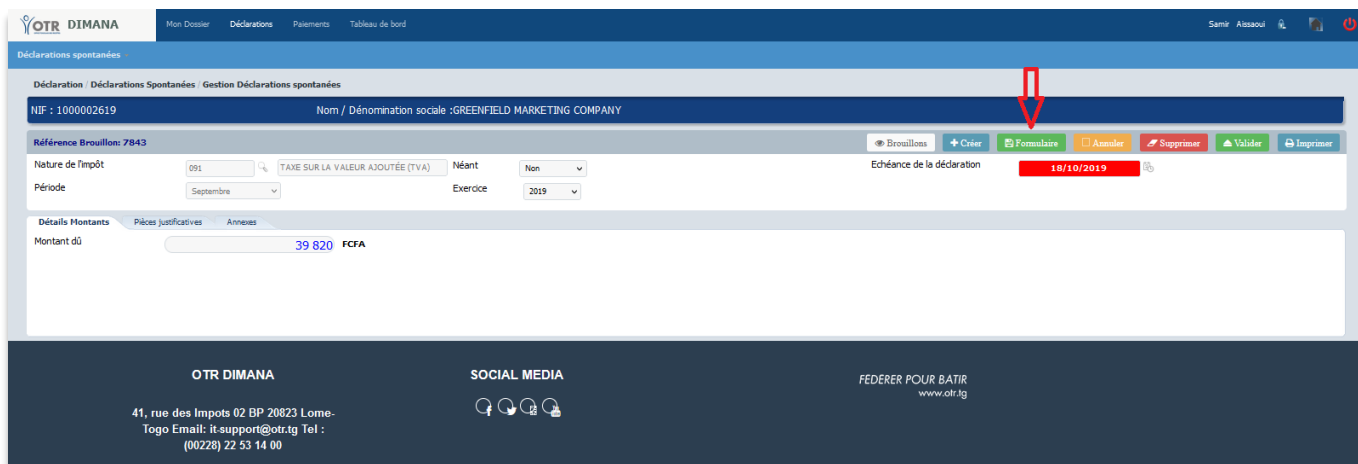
OTR DIMANA

Mon Dossier Déclarations Paiements Tableau de bord

Samir Aissaoui

Déclarations spontanées

Déclaration / Déclarations Spontanées / Gestion Déclarations spontanées

NIF : 1000002619 Nom / Dénomination sociale :GREENFIELD MARKETING COMPANY

Référence Brouillon: 7843

Brouillons + Créer Formulaire Annuler Supprimer Valider Imprimer

Nature de l'impôt 091 TAXE SUR LA VALEUR AJOUTÉE (TVA) Néant Non Echéance de la déclaration 18/10/2019

Période Septembre Exercice 2019

Détails Montants Pièces justificatives Annexes

Montant dû 39 820 FCFA

OTR DIMANA

41, rue des Impots 02 BP 20823 Lome-Togo Email: it-support@otr.tg Tel : (00228) 22 53 14 00

SOCIAL MEDIA

FEDERER POUR BATIR
www.otr.tg